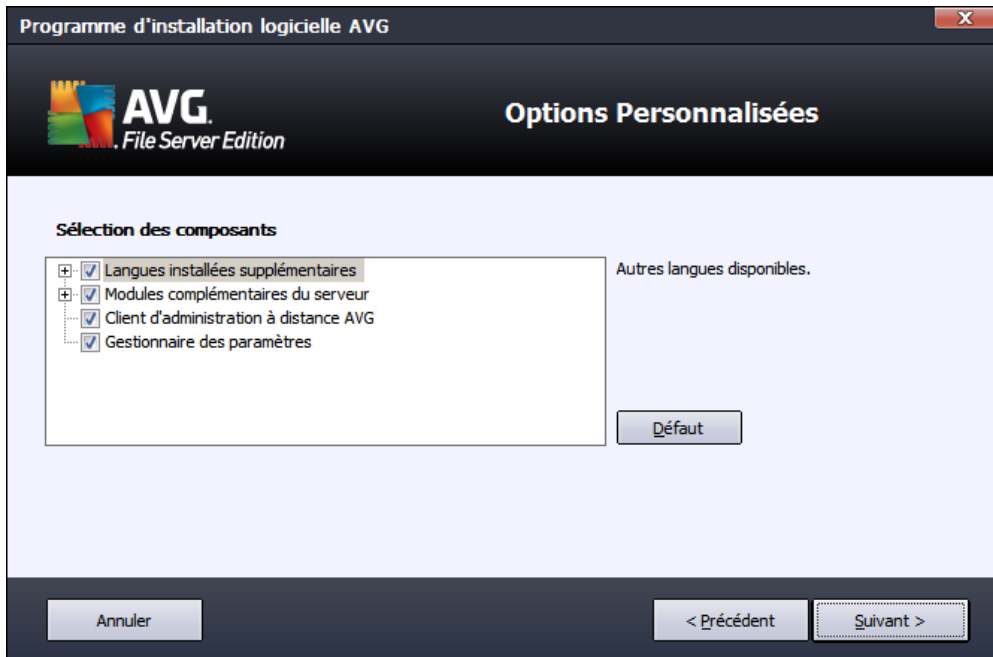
Programme d'installation logicielle AVG

X

AVG. File Server Edition

Options Personnalisées

Sélection des composants

Langues installées supplémentaires
Modules complémentaires du serveur
Client d'administration à distance AVG
Gestionnaire des paramètres

Autres langues disponibles.

Défaut

Annuler

< Précédent

Suivant >